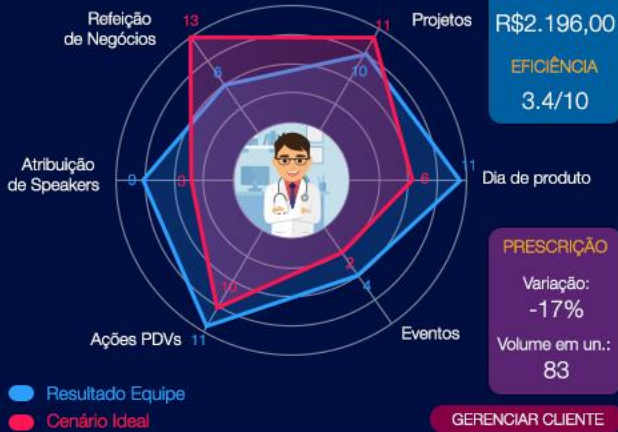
Refeição de Negócios
13
6
11
Projetos
10
R$2.196,00
EFICIÊNCIA
3.4/10
Atribuição de Speakers
9
3
11
Dia de produto
6
6
2
4
10
Ações PDVs
11
Eventos
PRESCRIÇÃO
Variação:
-17%
Volume em un.:
83
Resultado Equipe
Cenário Ideal
GERENCIAR CLIENTE